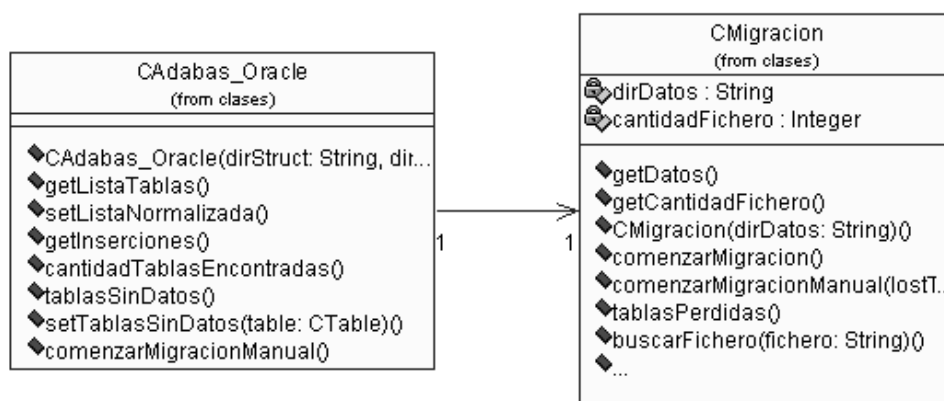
CAdabas_Oracle
(from clases)

CAdabas_Oracle(dirStruct: String, dir...
getListaTablas()
setListaNormalizada()
getInserciones()
cantidadTablasEncontradas()
tablasSinDatos()
setTablasSinDatos(table: CTable)()
comenzarMigracionManual()

1

1

CMigracion
(from clases)

dirDatos : String
cantidadFichero : Integer

getDatos()
getCantidadFichero()
CMigracion(dirDatos: String)()
comenzarMigracion()
comenzarMigracionManual(lostT...
tablasPerdidas()
buscarFichero(fichero: String)()
...